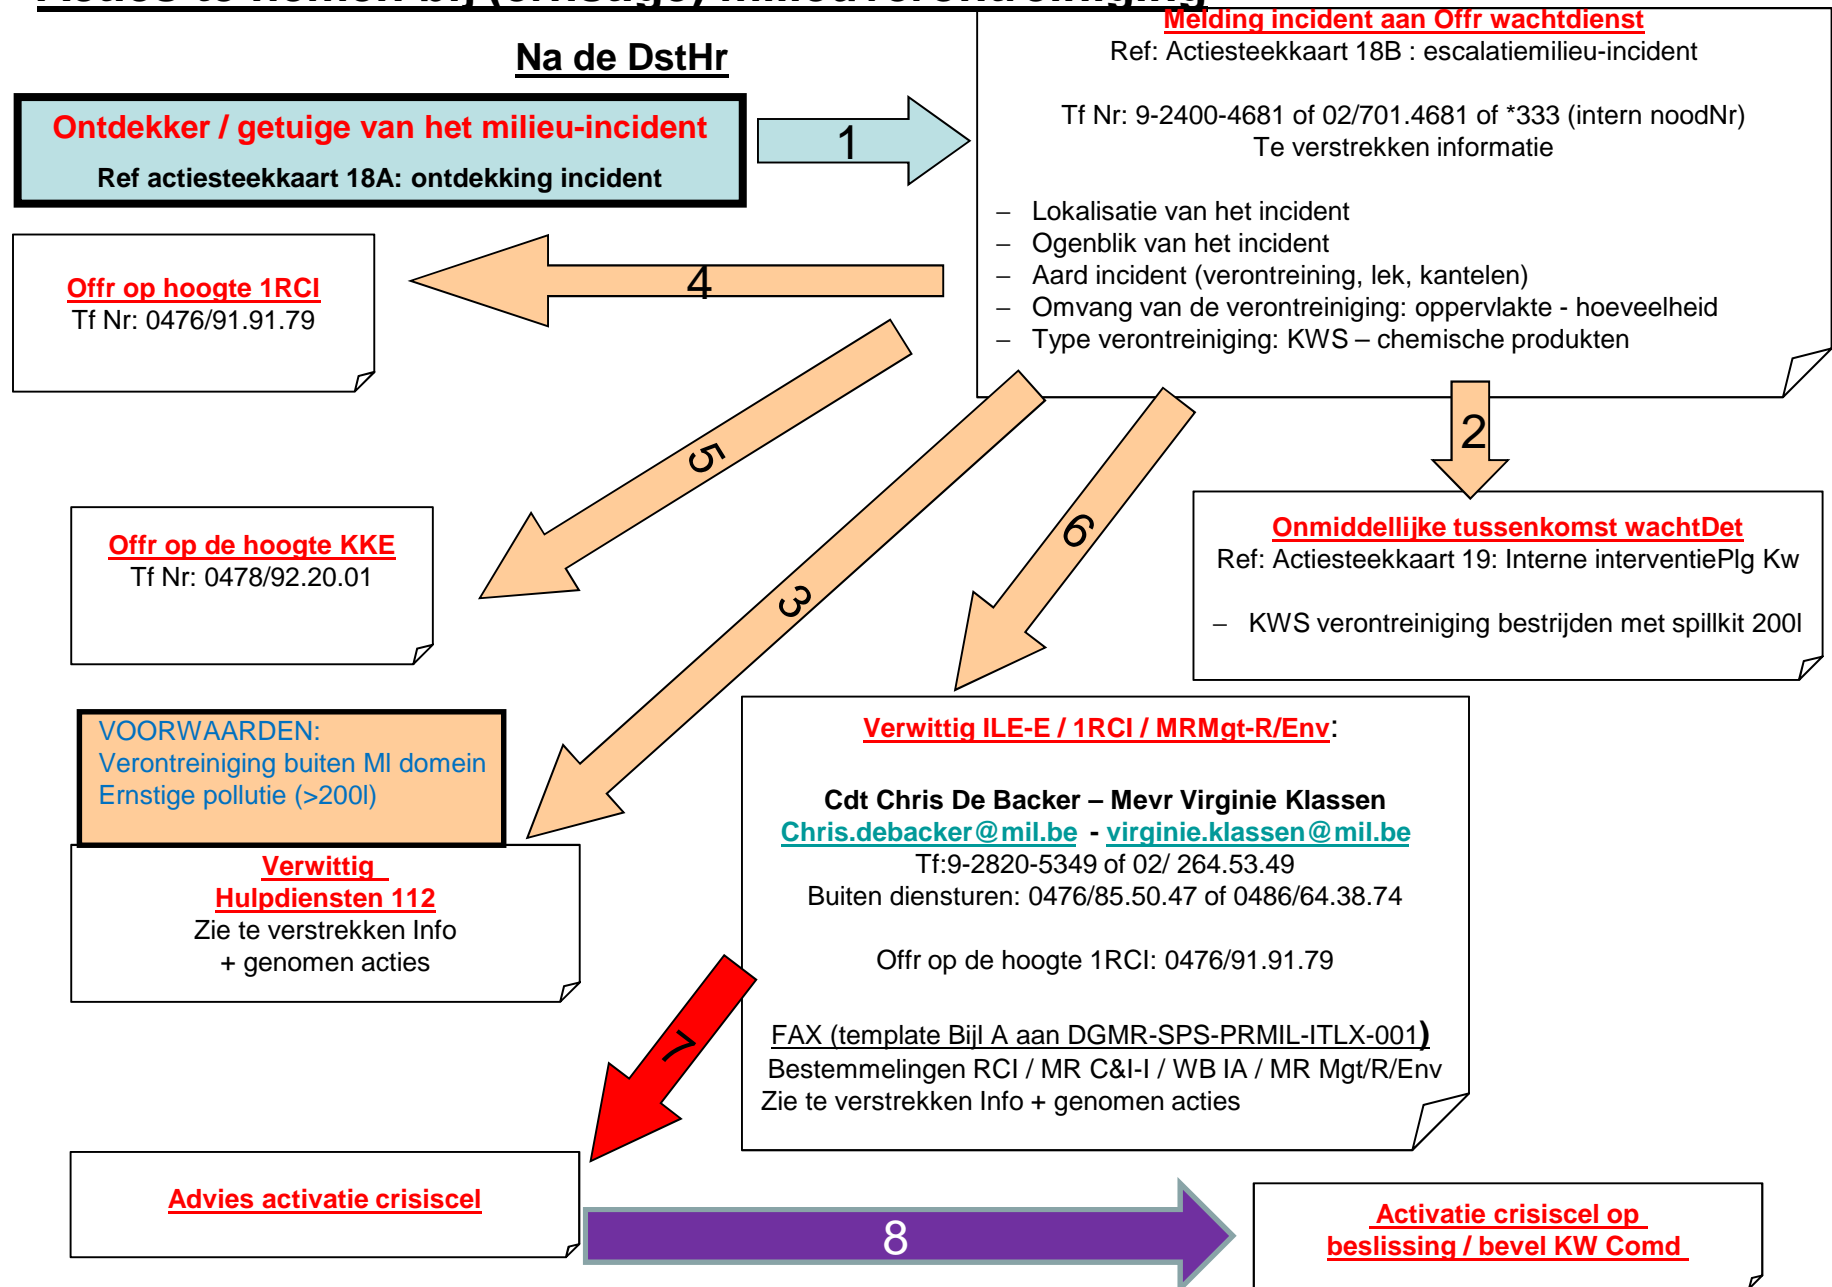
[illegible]

Na de DstHr

Ontdekker / getuige van het milieu-incident

Ref actiesteekkaart 18A: ontdekking incident

1

Melding incident aan Offr wachtdienst
Ref: Actiesteekkaart 18B : escalatiemilieu-incident

Tf Nr: 9-2400-4681 of 02/701.4681 of *333 (intern noodNr)
Te verstrekken informatie

– Lokalisatie van het incident
– Ogenblik van het incident
– Aard incident (verontreining, lek, kantelen)
– Omvang van de verontreiniging: oppervlakte - hoeveelheid
– Type verontreiniging: KWS – chemische produkten

4

Offr op hoogte 1RCI
Tf Nr: 0476/91.91.79

5

2

Onmiddellijke tussenkomst wachtDet
Ref: Actiesteekkaart 19: Interne interventiePlg Kw

– KWS verontreiniging bestrijden met spillkit 200l

Offr op de hoogte KKE
Tf Nr: 0478/92.20.01

6

3

VOORWAARDEN:
Verontreiniging buiten Ml domein
Ernstige pollutie (>200l)

Verwittig ILE-E / 1RCI / MRMgt-R/Env:

Cdt Chris De Backer – Mevr Virginie Klassen
Chris.debacker@mil.be - virginie.klassen@mil.be
Tf:9-2820-5349 of 02/ 264.53.49
Buiten diensturen: 0476/85.50.47 of 0486/64.38.74

Offr op de hoogte 1RCI: 0476/91.91.79

FAX (template Bijl A aan DGMR-SPS-PRMIL-ITLX-001)
Bestemmelingen RCI / MR C&I-I / WB IA / MR Mgt/R/Env
Zie te verstrekken Info + genomen acties

Verwittig
Hulpdiensten 112
Zie te verstrekken Info
+ genomen acties

7

Advies activatie crisiscel

8

Activatie crisiscel op
beslissing / bevel KW Comd